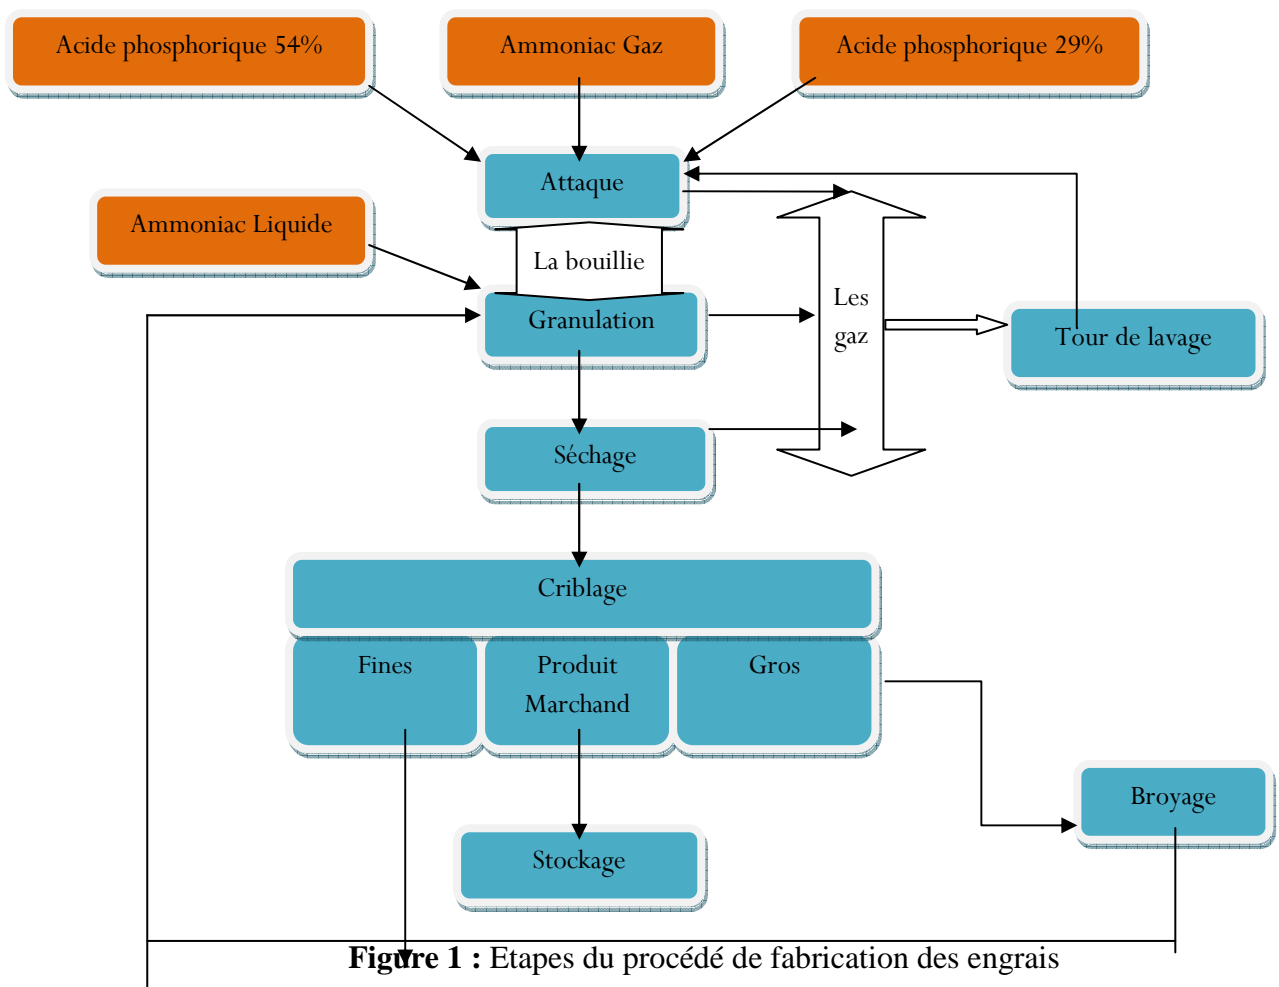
Acide phosphorique 54%

Ammoniac Gaz

Acide phosphorique 29%

Attaque

Ammoniac Liquide

La bouillie

Granulation

Les gaz

Tour de lavage

Séchage

Criblage

Fines

Produit Marchand

Gros

Broyage

Stockage

**Figure 1 :** Etapes du procédé de fabrication des engrais